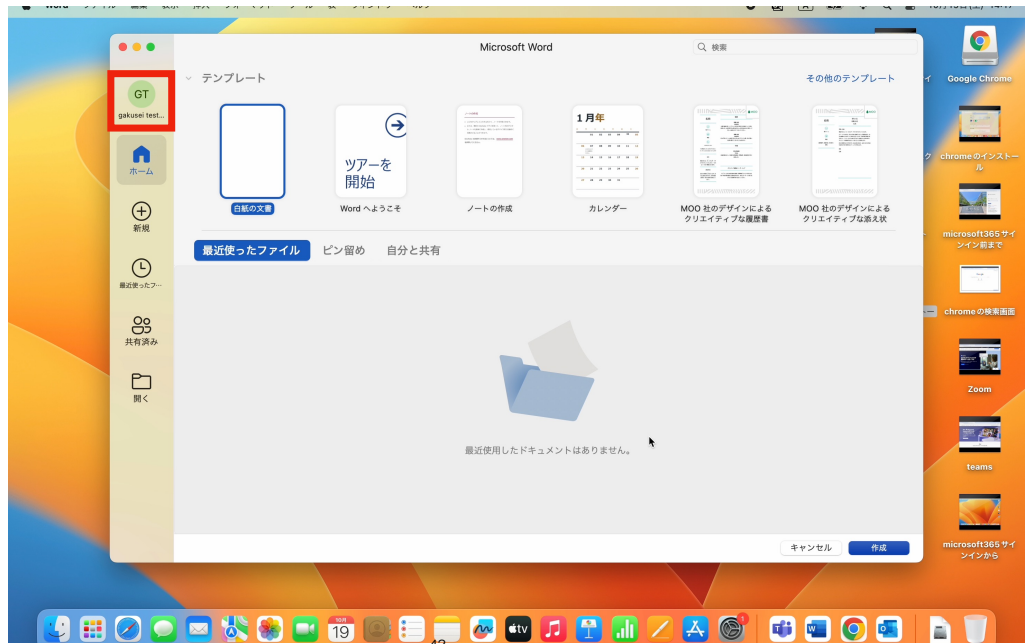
Microsoft Word

検索

GT
gakusei test...

ホーム

新規

最近使ったフ...

共有済み

開く

テンプレート

その他のテンプレート

白紙の文書

ツアーを開始
Word へようこそ

ノートの作成

1月年
カレンダー

MOO 社のデザインによるクリエイティブな履歴書

MOO 社のデザインによるクリエイティブな添え状

最近使ったファイル　ピン留め　自分と共有

最近使用したドキュメントはありません。

キャンセル　作成

Google Chrome

chrome のインストール

microsoft365 サインイン前まで

chrome の検索画面

Zoom

teams

microsoft365 サインインから

19

tv